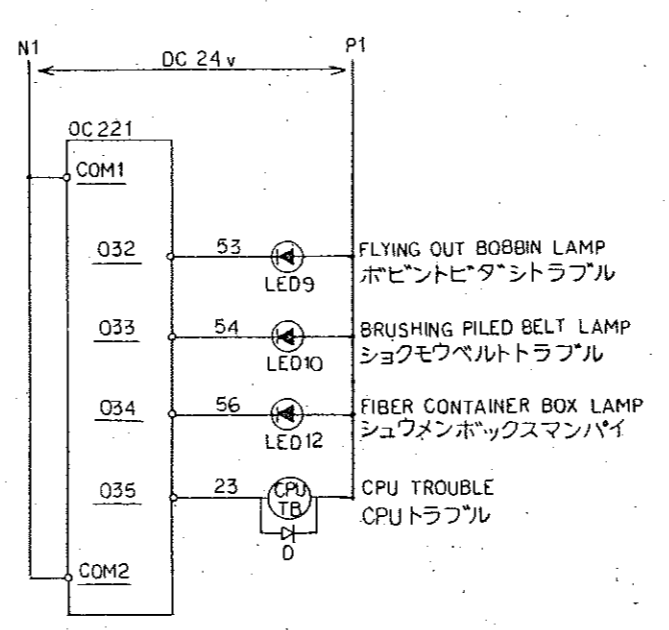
N1

DC 24 v

P1

OC 221

COM1

032

53

LED9

FLYING OUT BOBBIN LAMP
ボビントビダシトラブル

033

54

LED10

BRUSHING PILED BELT LAMP
ショクモウベルトトラブル

034

56

LED12

FIBER CONTAINER BOX LAMP
シュウメンボックスマンパイ

035

23

CPU TB

D

CPU TROUBLE
CPUトラブル

COM2